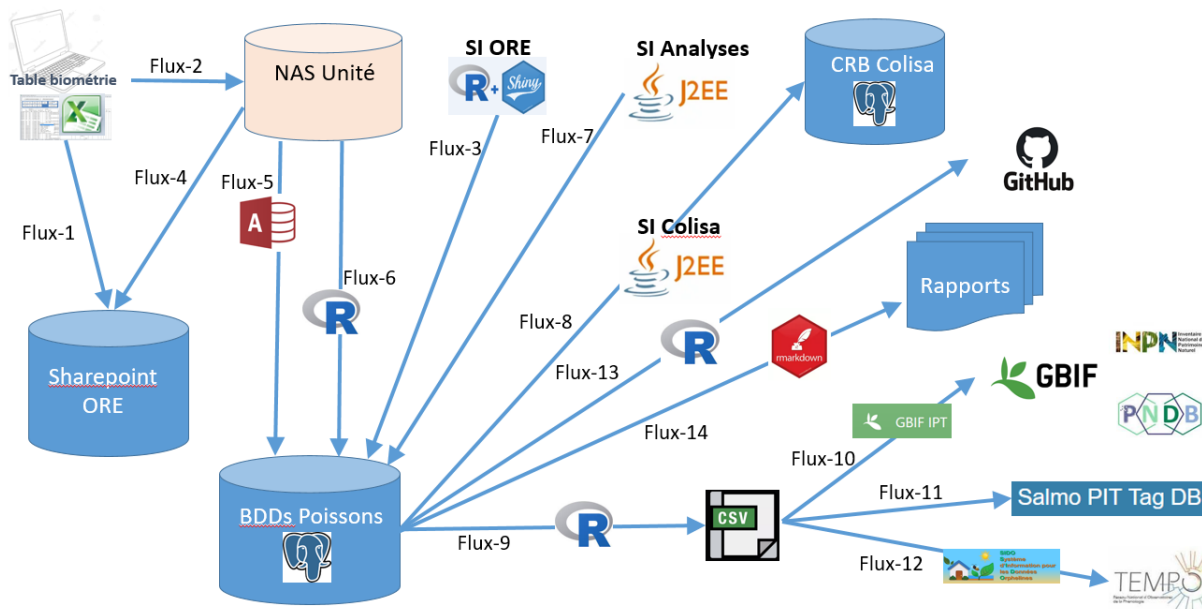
Table biométrie

Flux-2

NAS Unité

SI ORE

R + Shiny

SI Analyses

J2EE

CRB Colisa

Flux-3

Flux-7

Flux-4

Flux-5

Flux-1

GitHub

SI Colisa

J2EE

Flux-6

Rapports

Flux-8

R

rmarkdown

INPN Inventaire National du Patrimoine Naturel

Sharepoint ORE

Flux-13

GBIF

GBIF IPT

PNDB

Flux-14

Flux-10

Flux-11

Salmo PIT Tag DB

BDDs Poissons

Flux-9

R

CSV

Flux-12

BDOR Système d'information pour les Données Orphelines

TEMPO Réseau National d'Observations de la Phénologie